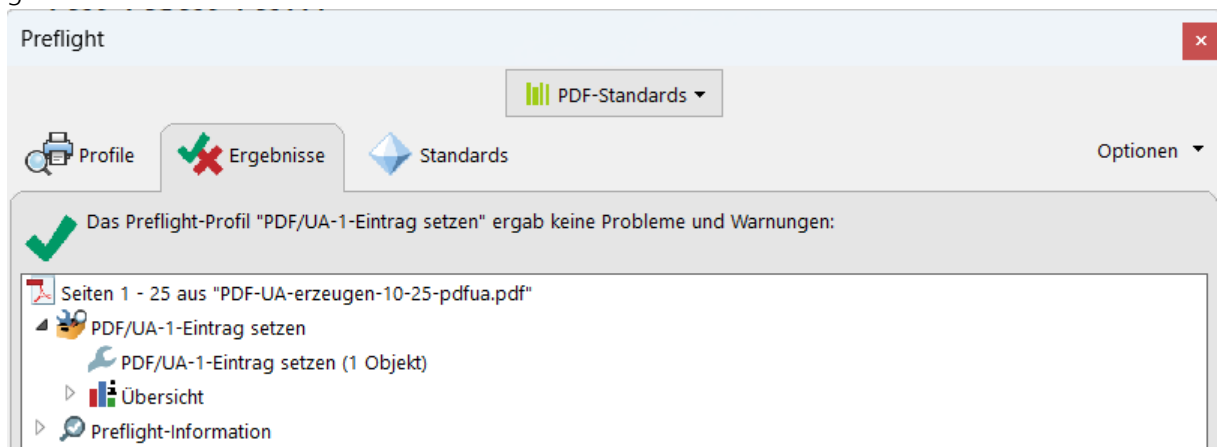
Preflight

PDF-Standards

Profile

Ergebnisse

Standards

Optionen

Das Preflight-Profil "PDF/UA-1-Eintrag setzen" ergab keine Probleme und Warnungen:

Seiten 1 - 25 aus "PDF-UA-erzeugen-10-25-pdfua.pdf"

PDF/UA-1-Eintrag setzen

PDF/UA-1-Eintrag setzen (1 Objekt)

Übersicht

Preflight-Information